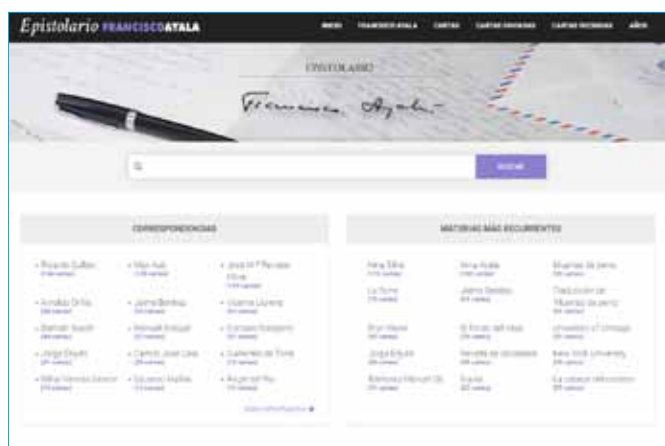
Epistolario FRANCISCOAYALA

INICIO FRANCISCO AYALA CARTAS CARTAS ENVIADAS CARTAS RECIBIDAS AÑOS

EPISTOLARIO

Francisco Ayala

BUSCAR

CORRESPONDENCIAS

Ricardo Gullón
Max Aub
José M.ª Perales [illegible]
Amelia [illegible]
Jaime Benítez
Vicente Llorens
Damián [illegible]
Manuel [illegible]
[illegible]
Jorge Guillén
Camilo José Cela
Guillermo de Torre
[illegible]
Eduardo Mallea
Ángel del Río

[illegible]

MATERIAS MÁS RECURRENTES

Nina Silva
Nina Ayala
Muertes de perro
La Torre
Jaime Benítez
Traducción de "Muertes de perro"
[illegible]
El fondo del vaso
University of Chicago
Jorge Guillén
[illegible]
New York University
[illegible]
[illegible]
La cabeza del cordero